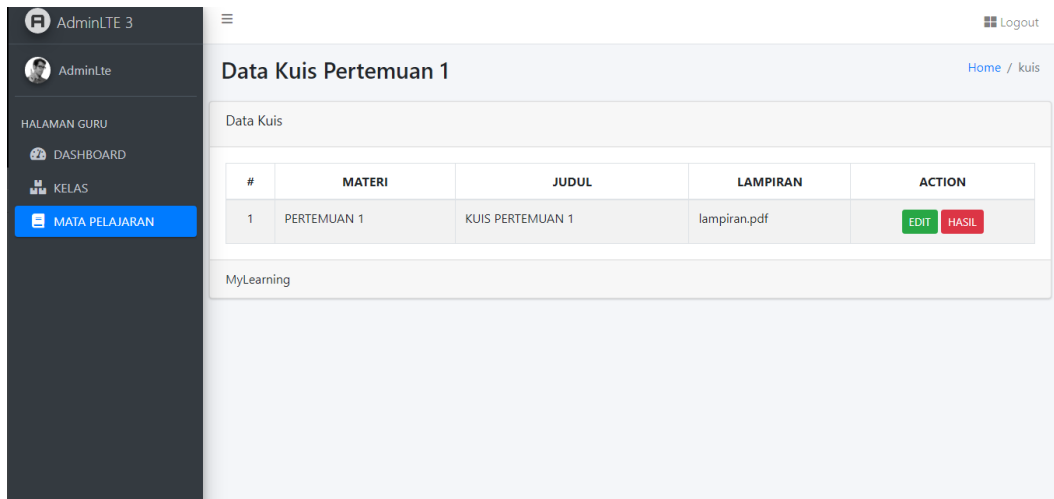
AdminLTE 3

AdminLte

HALAMAN GURU

DASHBOARD

KELAS

MATA PELAJARAN

Logout

Data Kuis Pertemuan 1

Home / kuis

Data Kuis

| # | MATERI | JUDUL | LAMPIRAN | ACTION |
|---|---|---|---|---|
| 1 | PERTEMUAN 1 | KUIS PERTEMUAN 1 | lampiran.pdf | EDIT HASIL |

MyLearning